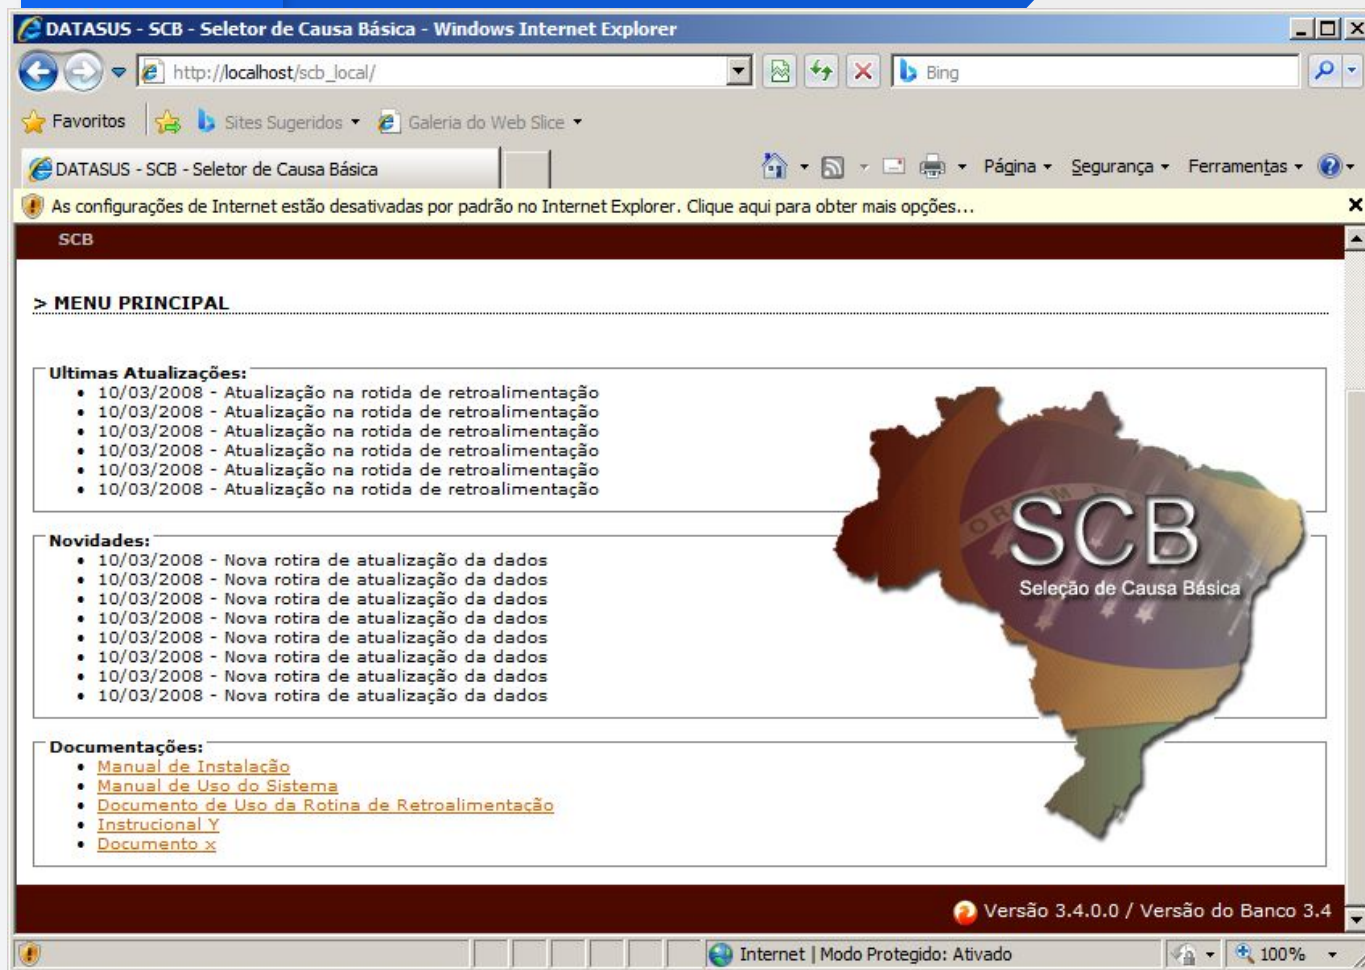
DATASUS - SCB - Seletor de Causa Básica - Windows Internet Explorer

http://localhost/scb_local/

Bing

Favoritos

Sites Sugeridos

Galeria do Web Slice

DATASUS - SCB - Seletor de Causa Básica

Página

Segurança

Ferramentas

As configurações de Internet estão desativadas por padrão no Internet Explorer. Clique aqui para obter mais opções...

SCB

> MENU PRINCIPAL

Ultimas Atualizações:
- 10/03/2008 - Atualização na rotida de retroalimentação
- 10/03/2008 - Atualização na rotida de retroalimentação
- 10/03/2008 - Atualização na rotida de retroalimentação
- 10/03/2008 - Atualização na rotida de retroalimentação
- 10/03/2008 - Atualização na rotida de retroalimentação
- 10/03/2008 - Atualização na rotida de retroalimentação

Novidades:
- 10/03/2008 - Nova rotira de atualização da dados
- 10/03/2008 - Nova rotira de atualização da dados
- 10/03/2008 - Nova rotira de atualização da dados
- 10/03/2008 - Nova rotira de atualização da dados
- 10/03/2008 - Nova rotira de atualização da dados
- 10/03/2008 - Nova rotira de atualização da dados
- 10/03/2008 - Nova rotira de atualização da dados
- 10/03/2008 - Nova rotira de atualização da dados

SCB
Seleção de Causa Básica

Documentações:
- Manual de Instalação
- Manual de Uso do Sistema
- Documento de Uso da Rotina de Retroalimentação
- Instrucional Y
- Documento x

Versão 3.4.0.0 / Versão do Banco 3.4

Internet | Modo Protegido: Ativado

100%